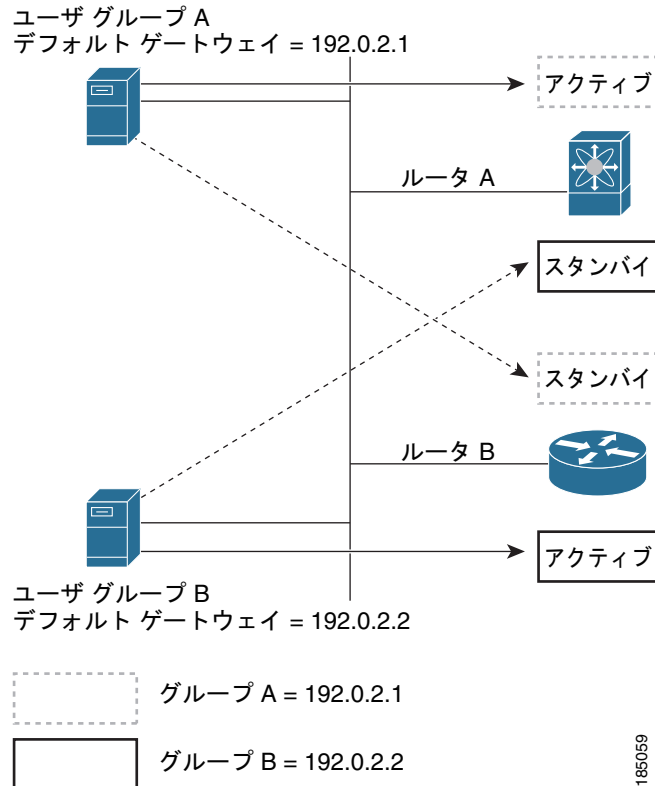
ユーザ グループ A
デフォルト ゲートウェイ = 192.0.2.1

アクティブ

ルータ A

スタンバイ

スタンバイ

ルータ B

アクティブ

ユーザ グループ B
デフォルト ゲートウェイ = 192.0.2.2

グループ A = 192.0.2.1

グループ B = 192.0.2.2

185059